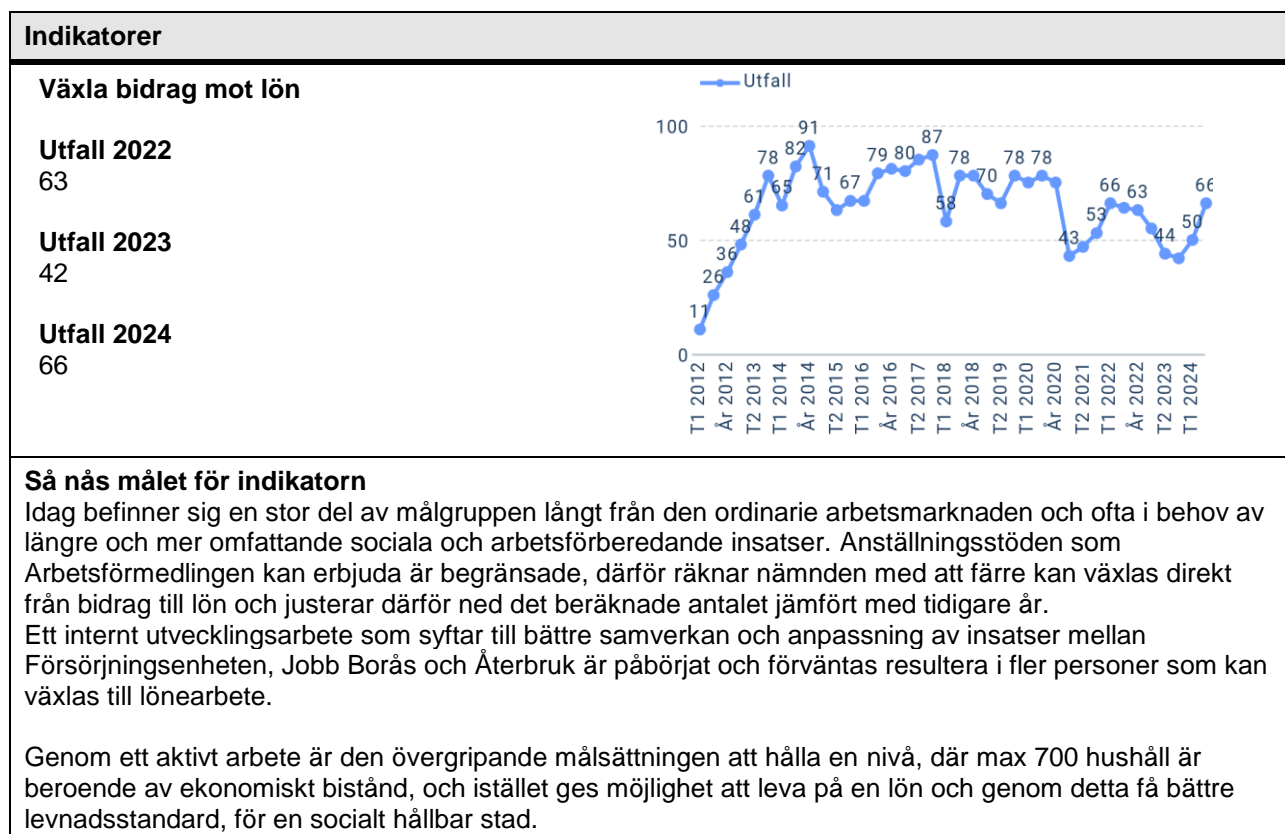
Indikatorer

Växla bidrag mot lön

Utfall 2022
63

Utfall 2023
42

Utfall 2024
66

Utfall

100
50
0

11 26 36 48 61 78 65 82 91 71 67 79 80 87 58 78 70 78 78 43 53 66 63 44 50 66

T1 2012
År 2012
T2 2013
T1 2014
År 2014
T2 2015
T1 2016
År 2016
T2 2017
T1 2018
År 2018
T2 2019
T1 2020
År 2020
T2 2021
T1 2022
År 2022
T2 2023
T1 2024

Så nås målet för indikatorn
Idag befinner sig en stor del av målgruppen långt från den ordinarie arbetsmarknaden och ofta i behov av längre och mer omfattande sociala och arbetsförberedande insatser. Anställningsstöden som Arbetsförmedlingen kan erbjuda är begränsade, därför räknar nämnden med att färre kan växlas direkt från bidrag till lön och justerar därför ned det beräknade antalet jämfört med tidigare år.
Ett internt utvecklingsarbete som syftar till bättre samverkan och anpassning av insatser mellan Försörjningsenheten, Jobb Borås och Återbruk är påbörjat och förväntas resultera i fler personer som kan växlas till lönearbete.

Genom ett aktivt arbete är den övergripande målsättningen att hålla en nivå, där max 700 hushåll är beroende av ekonomiskt bistånd, och istället ges möjlighet att leva på en lön och genom detta få bättre levnadsstandard, för en socialt hållbar stad.